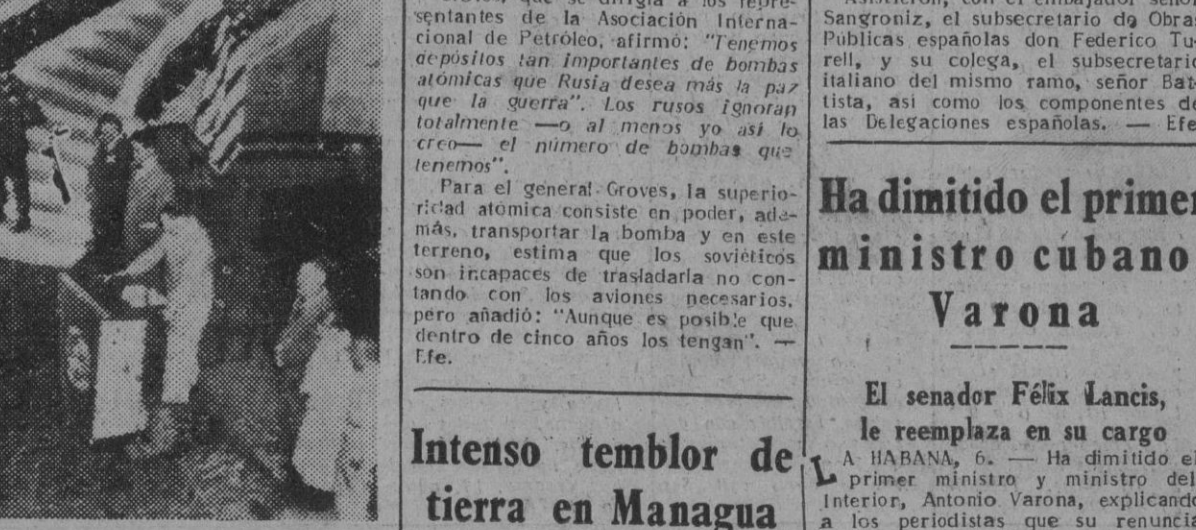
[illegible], que se dirigía a los representantes de la Asociación Internacional de Petróleo, afirmó: "Tenemos depósitos tan importantes de bombas atómicas que Rusia desea más la paz que la guerra". Los rusos ignoran totalmente —o al menos yo así lo creo— el número de bombas que tenemos".

Para el general Groves, la superioridad atómica consiste en poder, además, transportar la bomba y en este terreno, estima que los soviéticos son incapaces de trasladarla no contando con los aviones necesarios, pero añadió: "Aunque es posible que dentro de cinco años los tengan". — Efe.

Intenso temblor de tierra en Managua

Asistieron, con el embajador señor Sangroniz, el subsecretario de Obras Públicas españolas don Federico Turell, y su colega, el subsecretario italiano del mismo ramo, señor Batista, así como los componentes de las Delegaciones españolas. — Efe

Ha dimitido el primer ministro cubano Varona

El senador Félix Lancis, le reemplaza en su cargo

LA HABANA, 6. — Ha dimitido el primer ministro y ministro del Interior, Antonio Varona, explicando a los periodistas que su renuncia